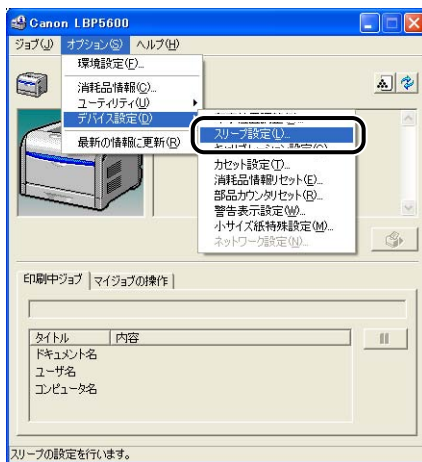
Canon LBP5600
ジョブ(J) オプション(S) ヘルプ(H)
環境設定(F)...
消耗品情報(C)...
ユーティリティ(U)
デバイス設定(D)
最新の情報に更新(R)
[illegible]
スリープ設定(L)...
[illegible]
カセット設定(T)...
消耗品情報リセット(E)...
部品カウンタリセット(R)...
警告表示設定(W)...
小サイズ紙特殊設定(M)...
ネットワーク設定(N)...
印刷中ジョブ
マイジョブの操作
タイトル
内容
ドキュメント名
ユーザ名
コンピュータ名
スリープの設定を行います。